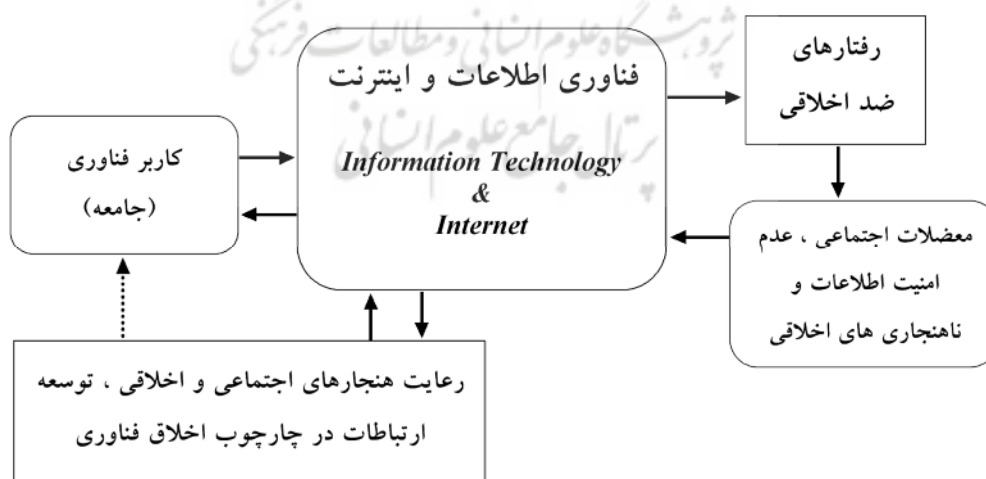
پژوهشگاه علوم انسانی و مطالعات فرهنگی
پرتال جامع علوم انسانی

فناوری اطلاعات و اینترنت

Information Technology
&
Internet

رفتارهای
ضد اخلاقی

کاربر فناوری
(جامعه)

معضلات اجتماعی ، عدم
امنیت اطلاعات و
ناهنجاری های اخلاقی

رعایت هنجارهای اجتماعی و اخلاقی ، توسعه
ارتباطات در چارچوب اخلاق فناوری